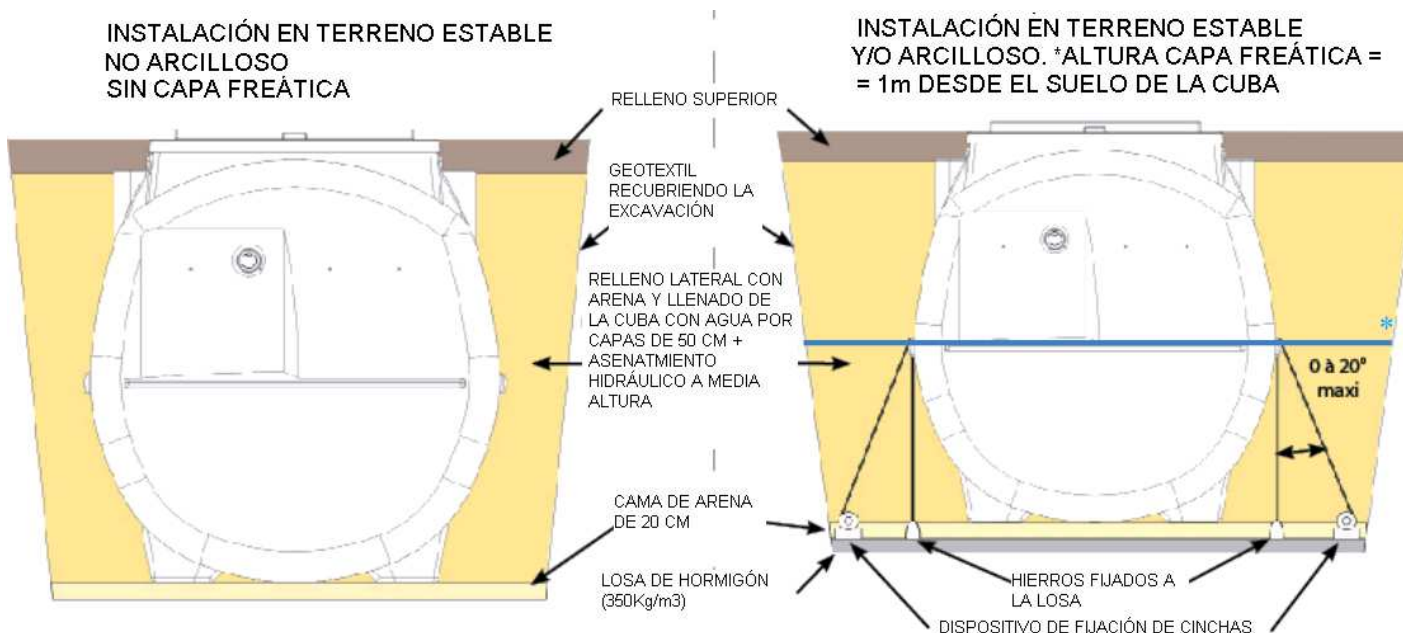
INSTALACIÓN EN TERRENO ESTABLE
NO ARCILLOSO
SIN CAPA FREÁTICA

INSTALACIÓN EN TERRENO ESTABLE
Y/O ARCILLOSO. *ALTURA CAPA FREÁTICA =
= 1m DESDE EL SUELO DE LA CUBA

RELLENO SUPERIOR

GEOTEXTIL
RECUBRIENDO LA
EXCAVACIÓN

RELLENO LATERAL CON ARENA Y LLENADO DE LA CUBA CON AGUA POR CAPAS DE 50 CM + ASENATMIENTO HIDRÁULICO A MEDIA ALTURA

*

0 à 20°
maxi

CAMA DE ARENA
DE 20 CM

LOSA DE HORMIGÓN
(350Kg/m3)

HIERROS FIJADOS A
LA LOSA

DISPOSITIVO DE FIJACIÓN DE CINCHAS